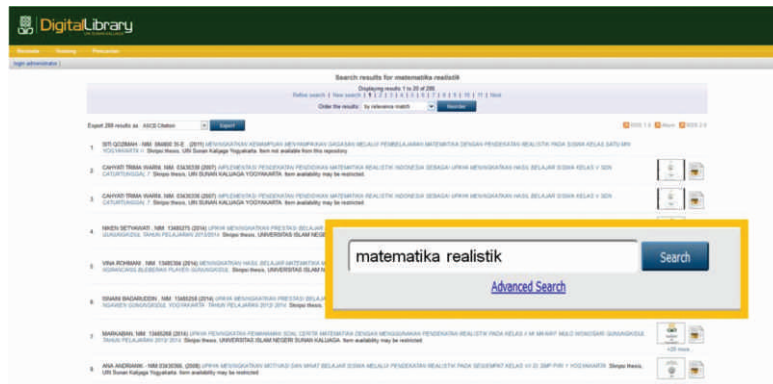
DigitalLibrary

Search results for matematika realistik

Displaying results 1 to 20 of 288

Refine search | New search | 1 2 3 4 5 6 7 8 9 10 | 11 | Next

Order the results: by relevance match | Reorder

Export 288 results as ASCII Citation | Export

RSS 1.0 | Atom | RSS 2.0

1. SITI QOZIMAH , NIM. 084860 35 E (2011) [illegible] YOGYAKARTA. Skripsi thesis, UIN Sunan Kalijaga Yogyakarta. Item not available from this repository.

2. CAHYATI TRIMA WARNI , NIM. 03430338 (2007) IMPLEMENTASI PENDEKATAN PENDIDIKAN MATEMATIKA REALISTIK INDONESIA SEBAGAI UPAYA MENINGKATKAN HASIL BELAJAR SISWA KELAS V SDN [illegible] 7. Skripsi thesis, UIN SUNAN KALIJAGA YOGYAKARTA. Item availability may be restricted.

3. CAHYATI TRIMA WARNI , NIM. 03430338 (2007) IMPLEMENTASI PENDEKATAN PENDIDIKAN MATEMATIKA REALISTIK INDONESIA SEBAGAI UPAYA MENINGKATKAN HASIL BELAJAR SISWA KELAS V SDN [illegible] 7. Skripsi thesis, UIN SUNAN KALIJAGA YOGYAKARTA. Item availability may be restricted.

4. NIKEN SETYAWATI , NIM. 13485275 (2014) UPAYA MENINGKATKAN PRESTASI BELAJAR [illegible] TAHUN PELAJARAN 2013/2014. Skripsi thesis, UNIVERSITAS ISLAM NEGERI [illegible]

5. VINA ROHMAN , NIM. 13495306 (2014) MENINGKATKAN HASIL BELAJAR MATEMATIKA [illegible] Skripsi thesis, UNIVERSITAS ISLAM N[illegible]

6. ISNAINI BADARUDDIN , NIM. 13485258 (2014) UPAYA MENINGKATKAN PRESTASI BELAJAR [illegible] TAHUN PELAJARAN 2013/2014. Skripsi thesis, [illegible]

7. MARHABAN , NIM. 13485268 (2014) UPAYA PENINGKATAN PEMAHAMAN SOAL CERITA MATEMATIKA DENGAN MENGGUNAKAN PENDEKATAN REALISTIK PADA KELAS II MI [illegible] TAHUN PELAJARAN 2013/2014. Skripsi thesis, UNIVERSITAS ISLAM NEGERI SUNAN KALIJAGA. Item availability may be restricted.

8. ANA ANDRIANI , NIM. 03430366 (2008) UPAYA MENINGKATKAN MOTIVASI DAN MINAT BELAJAR SISWA MELALUI PENDEKATAN REALISTIK PADA SEGIEMPAT KELAS VII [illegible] SMP PIRI 1 YOGYAKARTA. Skripsi thesis, UIN Sunan Kalijaga Yogyakarta. Item availability may be restricted.

matematika realistik
Search
Advanced Search